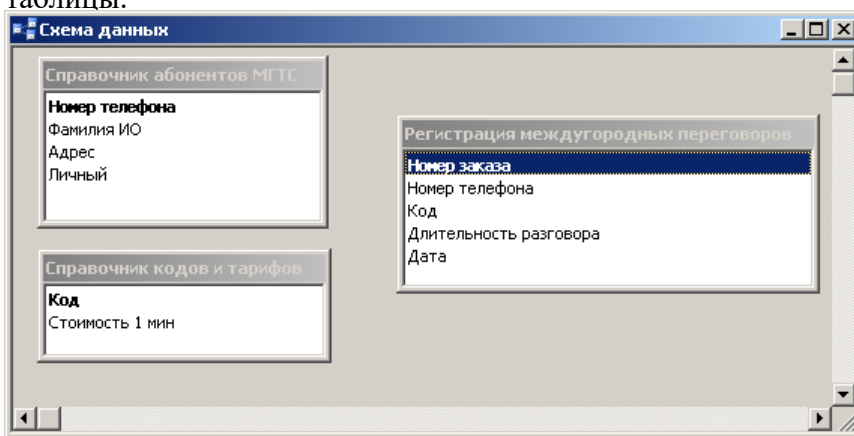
таблицы:

Схема данных

Справочник абонентов МГТС
Номер телефона
Фамилия ИО
Адрес
Личный

Справочник кодов и тарифов
Код
Стоимость 1 мин

Регистрация междугородных переговоров
Номер заказа
Номер телефона
Код
Длительность разговора
Дата